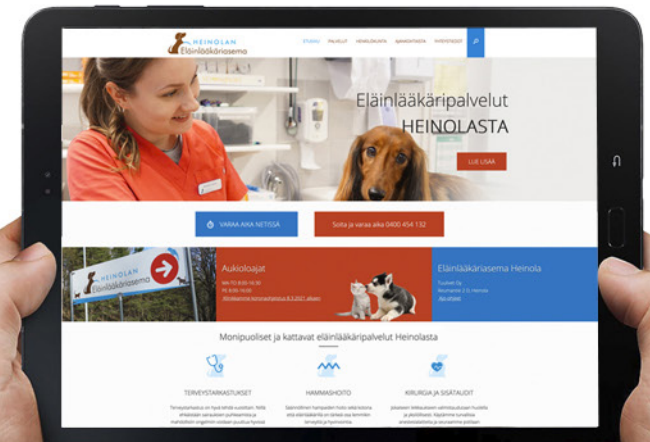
HEINOLAN
Eläinlääkäriasema

ETUSIVU PALVELUT HENKILÖKUNTA AJANVARAUS YHTEYSTIEDOT

Eläinlääkäripalvelut
HEINOLASTA

LUE LISÄÄ

VARAA AIKA NETISSÄ

Soita ja varaa aika 0400 454 132

HEINOLAN
Eläinlääkäriasema

Aukioloajat

MA-TO 8.00-16.00
PE 8.00-15.00
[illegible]

Eläinlääkäriasema Heinola

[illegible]
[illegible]
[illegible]

Monipuoliset ja kattavat eläinlääkäripalvelut Heinolasta

TERVEYSTARKASTUKSET

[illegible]

HAMMASHOITO

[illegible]

KIRURGIA JA SISÄTAUDIT

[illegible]